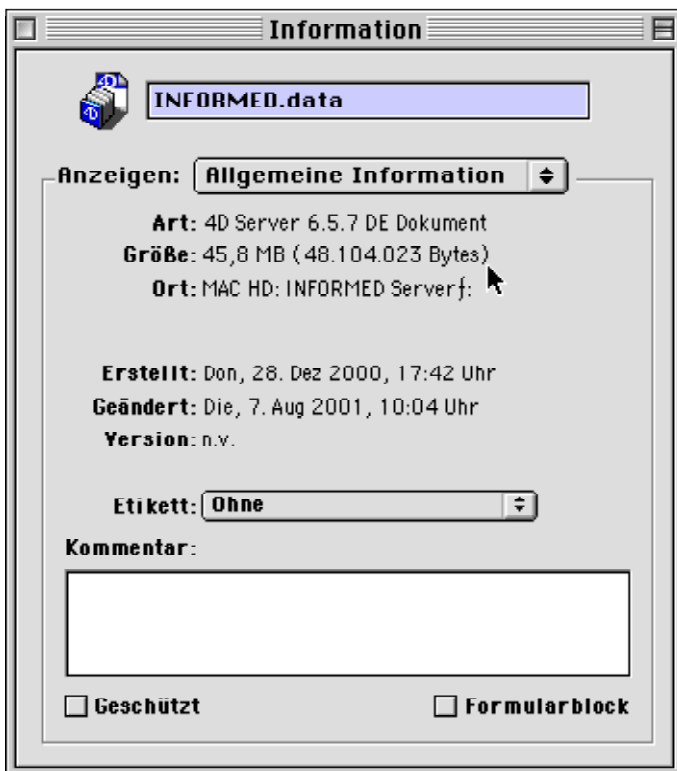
Information

INFORMED.data

Anzeigen: Allgemeine Information

Art: 4D Server 6.5.7 DE Dokument
Größe: 45,8 MB (48.104.023 Bytes)
Ort: MAC HD: INFORMED Serverƒ:

Erstellt: Don, 28. Dez 2000, 17:42 Uhr
Geändert: Die, 7. Aug 2001, 10:04 Uhr
Version: n.v.

Etikett: Ohne

Kommentar:

Geschützt
Formularblock